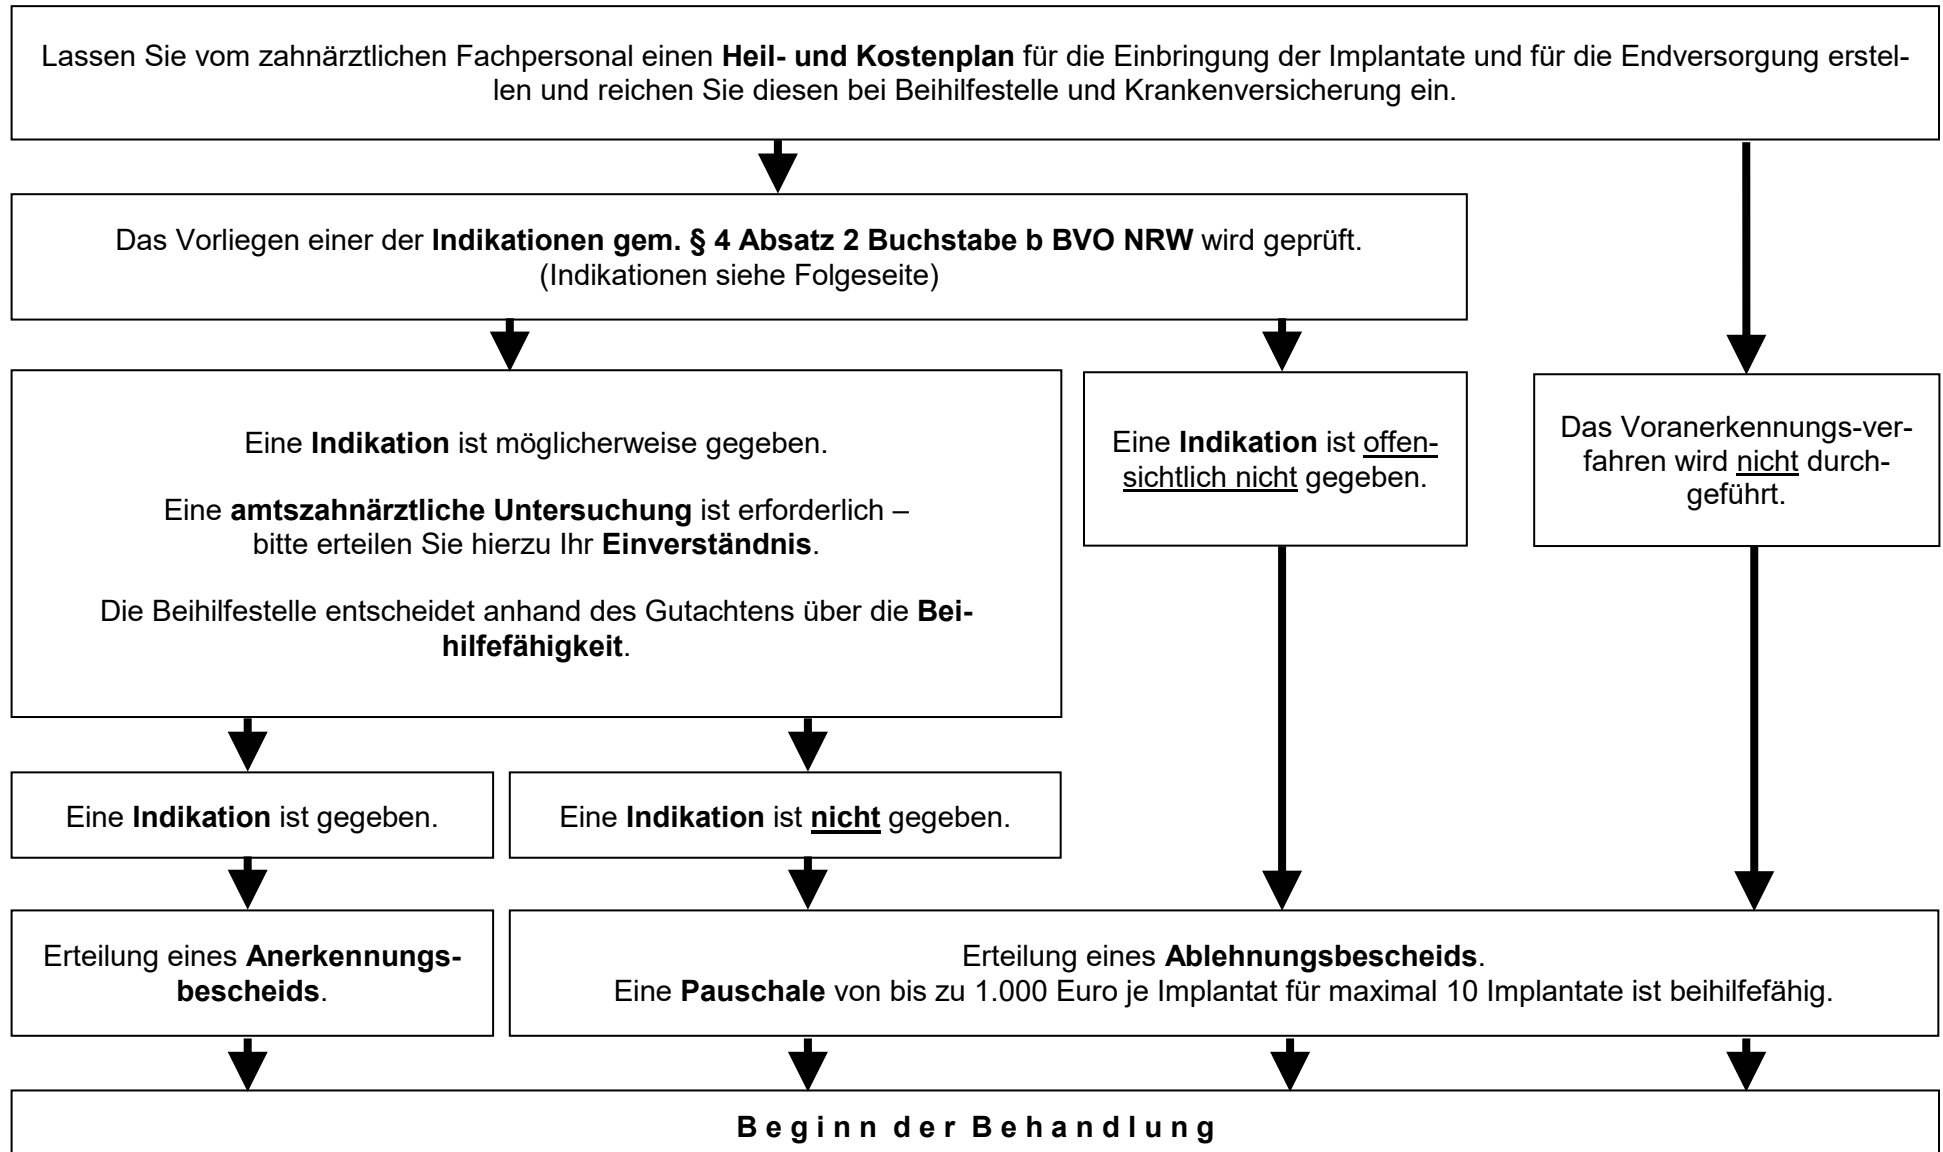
Lassen Sie vom zahnärztlichen Fachpersonal einen Heil- und Kostenplan für die Einbringung der Implantate und für die Endversorgung erstellen und reichen Sie diesen bei Beihilfestelle und Krankenversicherung ein.

Das Vorliegen einer der Indikationen gem. § 4 Absatz 2 Buchstabe b BVO NRW wird geprüft. (Indikationen siehe Folgeseite)

Eine Indikation ist möglicherweise gegeben.

Eine amtszahnärztliche Untersuchung ist erforderlich – bitte erteilen Sie hierzu Ihr Einverständnis.

Die Beihilfestelle entscheidet anhand des Gutachtens über die Beihilfefähigkeit.

Eine Indikation ist offensichtlich nicht gegeben.

Das Voranerkennungs-verfahren wird nicht durchgeführt.

Eine Indikation ist gegeben.

Eine Indikation ist nicht gegeben.

Erteilung eines Anerkennungsbescheids.

Erteilung eines Ablehnungsbescheids.
Eine Pauschale von bis zu 1.000 Euro je Implantat für maximal 10 Implantate ist beihilfefähig.

B e g i n n d e r B e h a n d l u n g